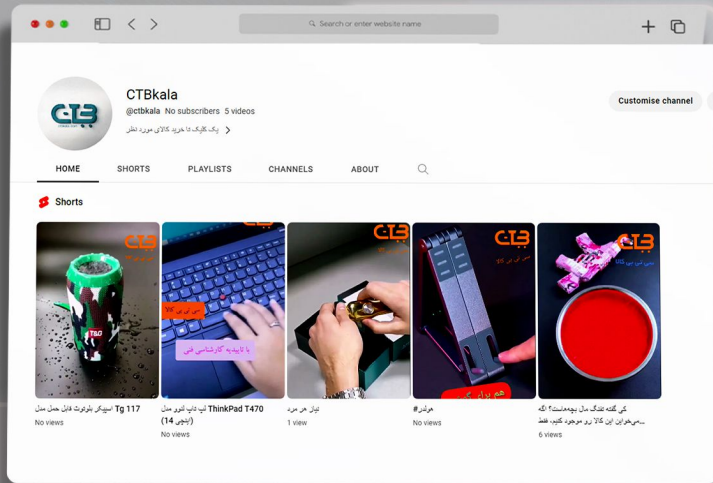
Search or enter website name

CTBkala
@ctbkala No subscribers 5 videos
یک کلیک تا خرید کالای مورد نظر

Customise channel

HOME SHORTS PLAYLISTS CHANNELS ABOUT

Shorts

اسپیکر بلوتوث قابل حمل مدل Tg 117
No views

لپ تاپ لنوو مدل ThinkPad T470 (اینچی 14)
No views

با تاییدیه کارشناسی فنی

تیغ ریش تراش
1 view

#هولدر
No views

هم برای گوشی

کی گفته تفنگ مال بچه‌هاست؟ اگه می‌خواین این کالا رو موجود کنیم، فقط...
6 views